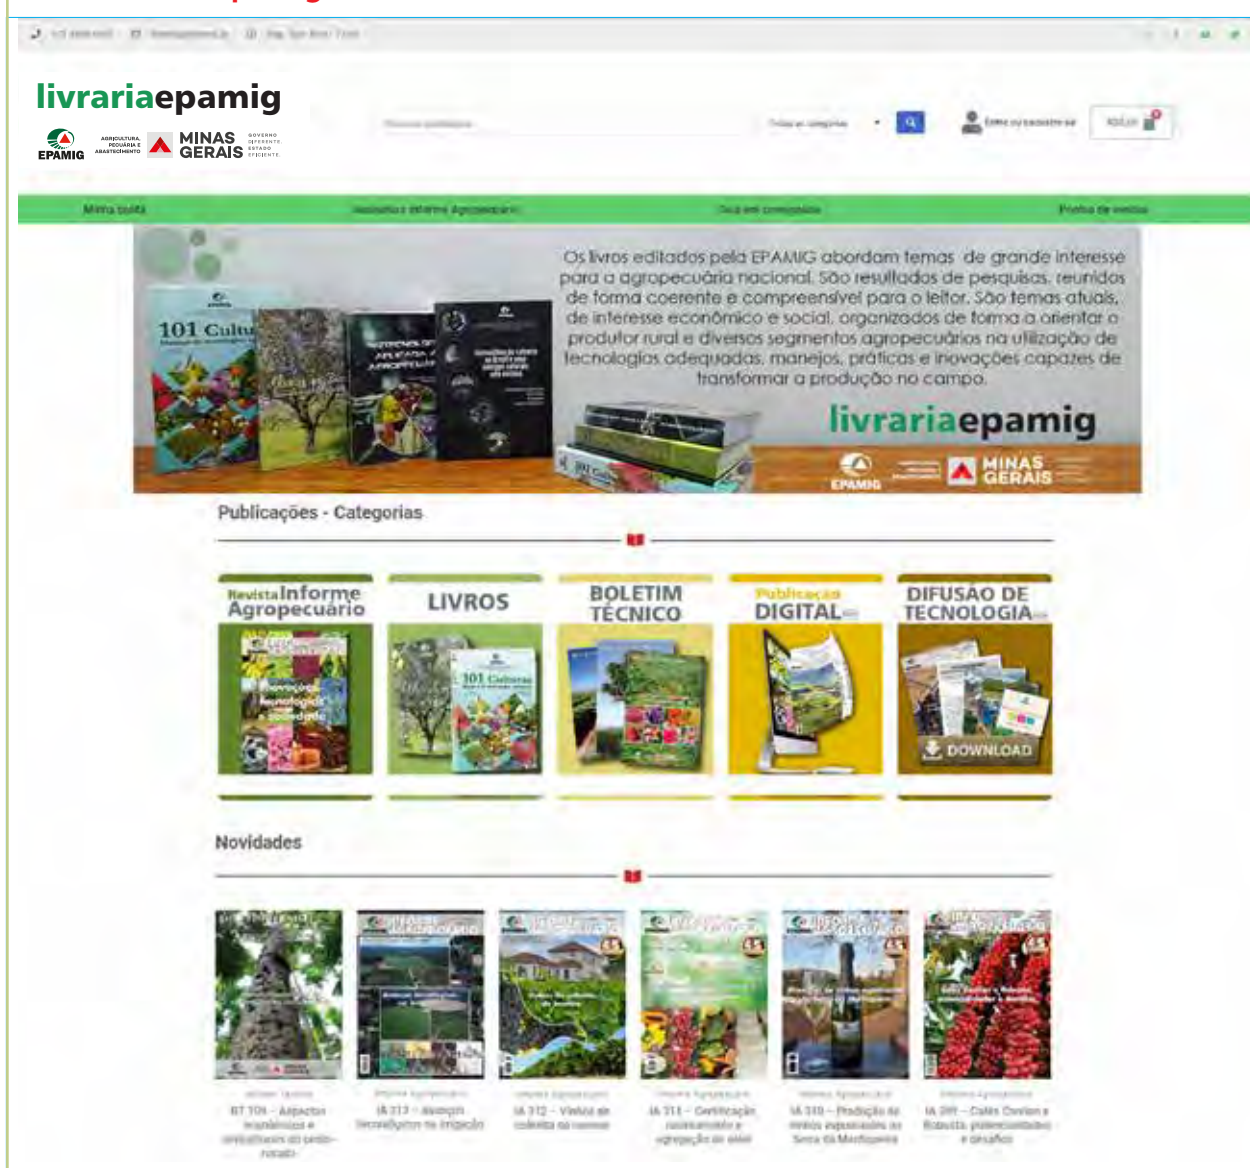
livrariaepamig

EPAMIG AGRICULTURA, PECUÁRIA E ABASTECIMENTO MINAS GERAIS GOVERNO DIFERENTE. ESTADO EFICIENTE.

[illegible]

Entre ou cadastre-se

Minha conta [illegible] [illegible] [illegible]

Os livros editados pela EPAMIG abordam temas de grande interesse para a agropecuária nacional. São resultados de pesquisas, reunidos de forma coerente e compreensível para o leitor. São temas atuais, de interesse econômico e social, organizados de forma a orientar o produtor rural e diversos segmentos agropecuários na utilização de tecnologias adequadas, manejos, práticas e inovações capazes de transformar a produção no campo.

livrariaepamig

EPAMIG MINAS GERAIS

101 Cultu

Publicações - Categorias

Revista Informe Agropecuário

LIVROS

BOLETIM TÉCNICO

Publicação DIGITAL

DIFUSÃO DE TECNOLOGIA

DOWNLOAD

Novidades

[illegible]